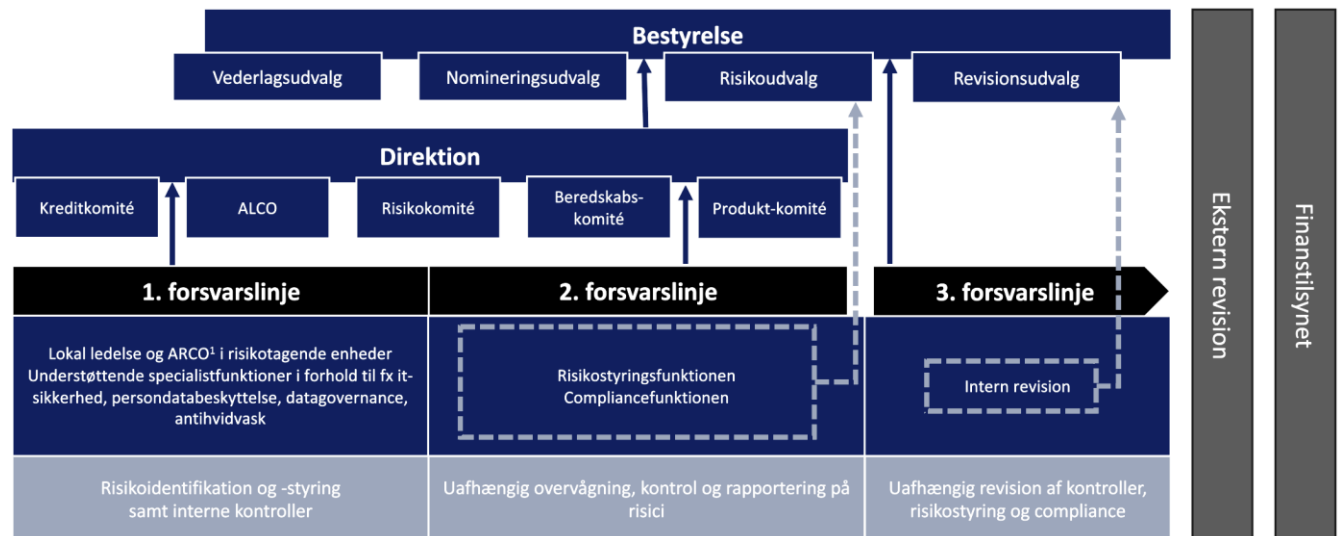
Bestyrelse

Vederlagsudvalg

Nomineringsudvalg

Risikoudvalg

Revisionsudvalg

Direktion

Kreditkomité

ALCO

Risikokomité

Beredskabskomité

Produkt-komité

1. forsvarslinje

2. forsvarslinje

3. forsvarslinje

Lokal ledelse og ARCO$^1$ i risikotagende enheder
Understøttende specialistfunktioner i forhold til fx itsikkerhed, persondatabeskyttelse, datagovernance, antihvidvask

Risikostyringsfunktionen
Compliancefunktionen

Intern revision

Risikoidentifikation og -styring samt interne kontroller

Uafhængig overvågning, kontrol og rapportering på risici

Uafhængig revision af kontroller, risikostyring og compliance

Ekstern revision

Finanstilsynet